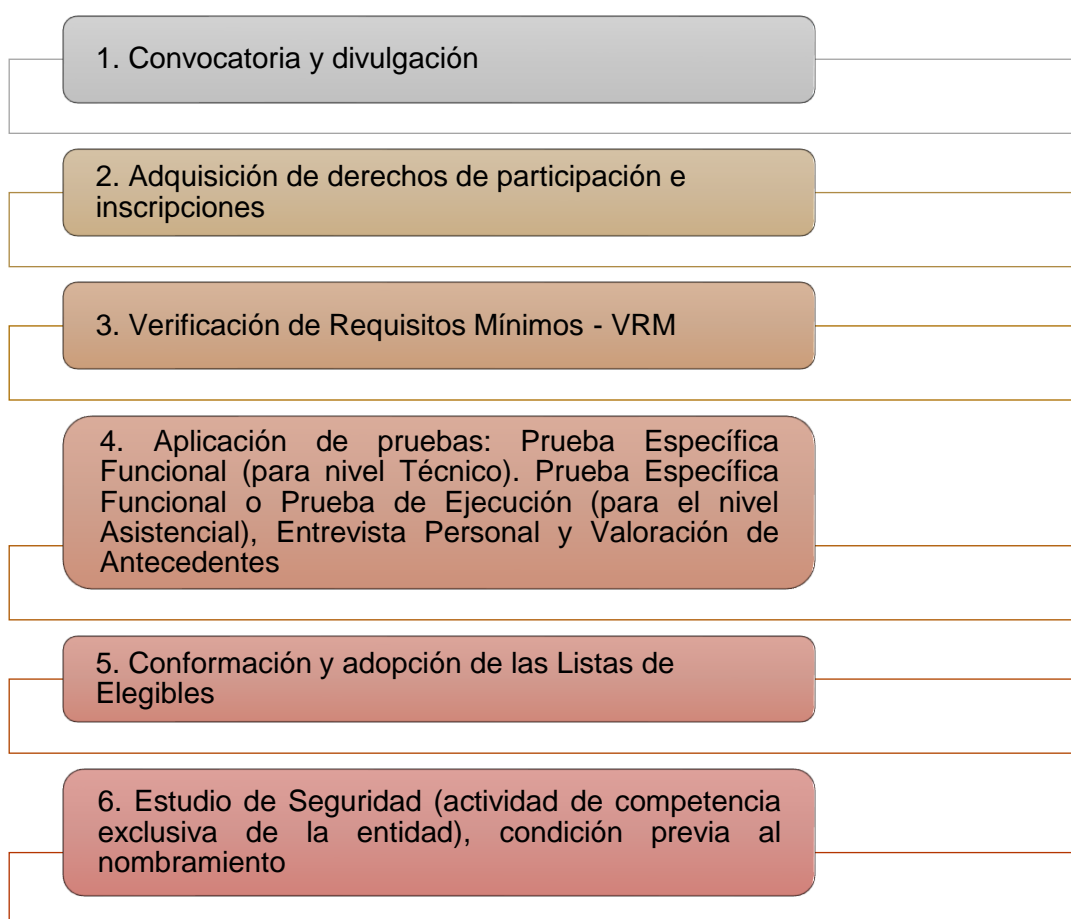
1. Convocatoria y divulgación

2. Adquisición de derechos de participación e inscripciones

3. Verificación de Requisitos Mínimos - VRM

4. Aplicación de pruebas: Prueba Específica Funcional (para nivel Técnico). Prueba Específica Funcional o Prueba de Ejecución (para el nivel Asistencial), Entrevista Personal y Valoración de Antecedentes

5. Conformación y adopción de las Listas de Elegibles

6. Estudio de Seguridad (actividad de competencia exclusiva de la entidad), condición previa al nombramiento